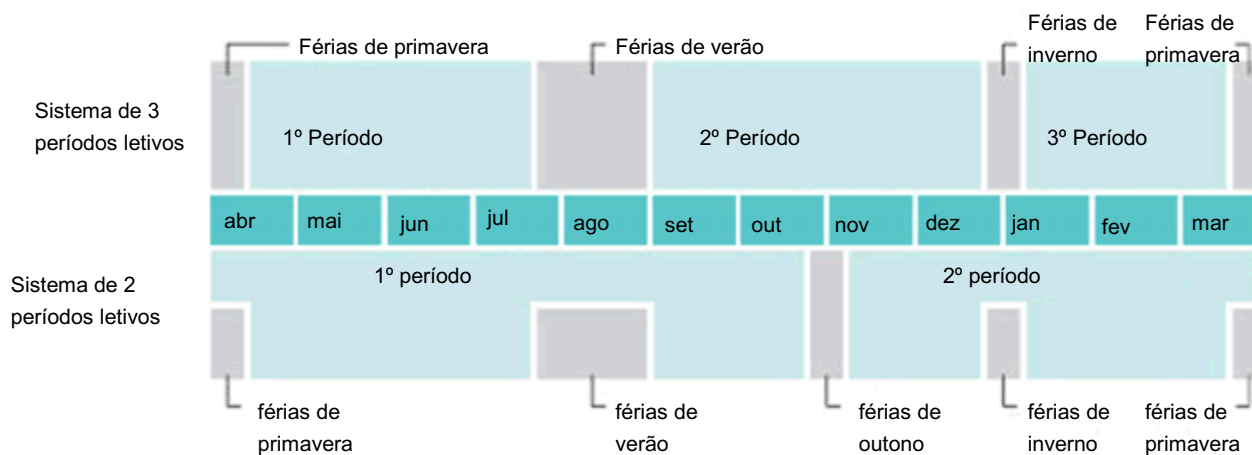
Férias de primavera

Férias de verão

Férias de inverno

Férias de primavera

Sistema de 3 períodos letivos

1º Período

2º Período

3º Período

abr mai jun jul ago set out nov dez jan fev mar

Sistema de 2 períodos letivos

1º período

2º período

férias de primavera

férias de verão

férias de outono

férias de inverno

férias de primavera